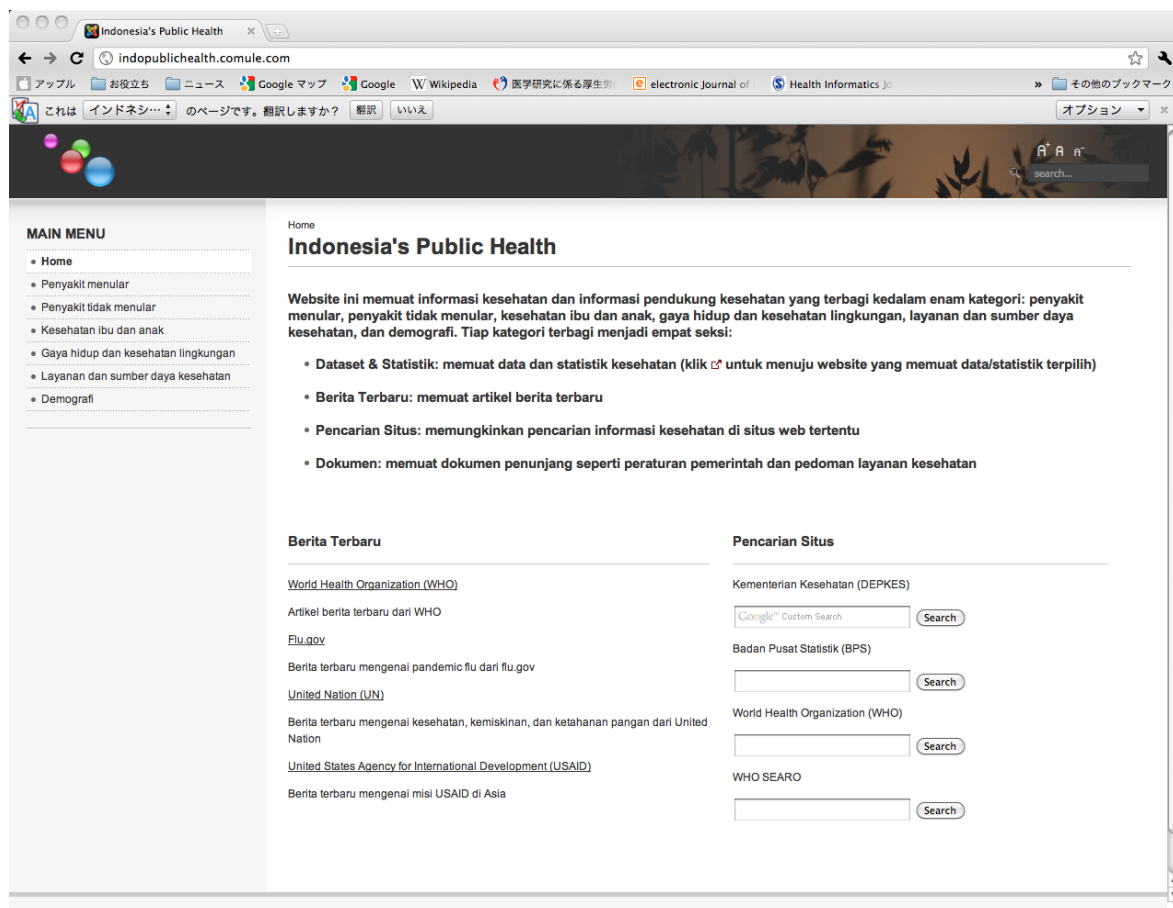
Indonesia's Public Health ×

indopublichealth.comule.com

アップル お役立ち ニュース Google マップ Google Wikipedia 医学研究に係る厚生労 electronic Journal of Health Informatics Jo » その他のブックマーク

これは インドネシ… のページです。翻訳しますか？ 翻訳 いいえ オプション ×

A A A

search...

MAIN MENU

• Home
• Penyakit menular
• Penyakit tidak menular
• Kesehatan ibu dan anak
• Gaya hidup dan kesehatan lingkungan
• Layanan dan sumber daya kesehatan
• Demografi

Home

Indonesia's Public Health

Website ini memuat informasi kesehatan dan informasi pendukung kesehatan yang terbagi kedalam enam kategori: penyakit menular, penyakit tidak menular, kesehatan ibu dan anak, gaya hidup dan kesehatan lingkungan, layanan dan sumber daya kesehatan, dan demografi. Tiap kategori terbagi menjadi empat seksi:

• Dataset & Statistik: memuat data dan statistik kesehatan (klik untuk menuju website yang memuat data/statistik terpilih)

• Berita Terbaru: memuat artikel berita terbaru

• Pencarian Situs: memungkinkan pencarian informasi kesehatan di situs web tertentu

• Dokumen: memuat dokumen penunjang seperti peraturan pemerintah dan pedoman layanan kesehatan

Berita Terbaru

World Health Organization (WHO)

Artikel berita terbaru dari WHO

Flu.gov

Berita terbaru mengenai pandemic flu dari flu.gov

United Nation (UN)

Berita terbaru mengenai kesehatan, kemiskinan, dan ketahanan pangan dari United Nation

United States Agency for International Development (USAID)

Berita terbaru mengenai misi USAID di Asia

Pencarian Situs

Kementerian Kesehatan (DEPKES)

Google™ Custom Search Search

Badan Pusat Statistik (BPS)

Search

World Health Organization (WHO)

Search

WHO SEARO

Search